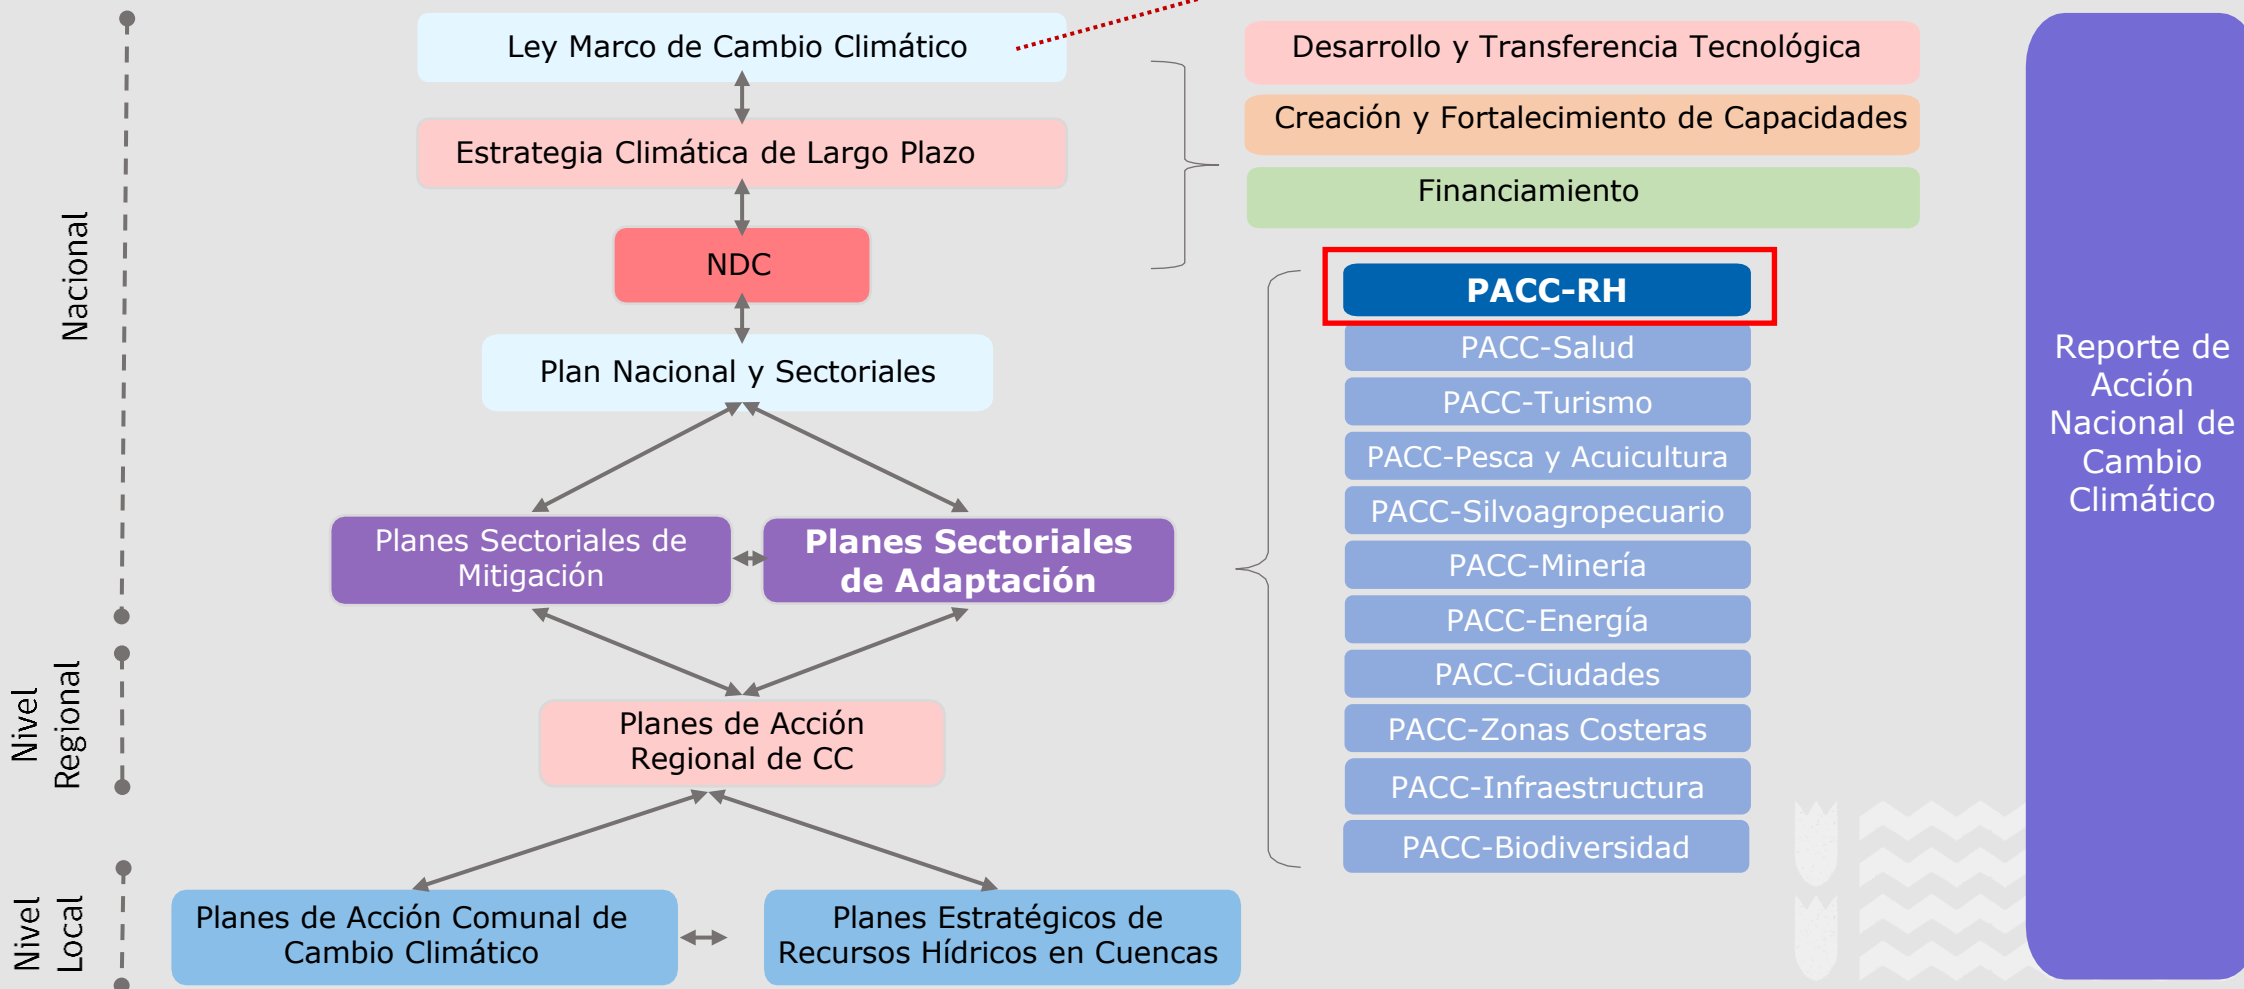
Nacional

Nivel Regional

Nivel Local

Ley Marco de Cambio Climático

Estrategia Climática de Largo Plazo

NDC

Plan Nacional y Sectoriales

Planes Sectoriales de Mitigación

Planes Sectoriales de Adaptación

Planes de Acción Regional de CC

Planes de Acción Comunal de Cambio Climático

Planes Estratégicos de Recursos Hídricos en Cuencas

Desarrollo y Transferencia Tecnológica

Creación y Fortalecimiento de Capacidades

Financiamiento

PACC-RH

PACC-Salud

PACC-Turismo

PACC-Pesca y Acuicultura

PACC-Silvoagropecuario

PACC-Minería

PACC-Energía

PACC-Ciudades

PACC-Zonas Costeras

PACC-Infraestructura

PACC-Biodiversidad

Reporte de Acción Nacional de Cambio Climático